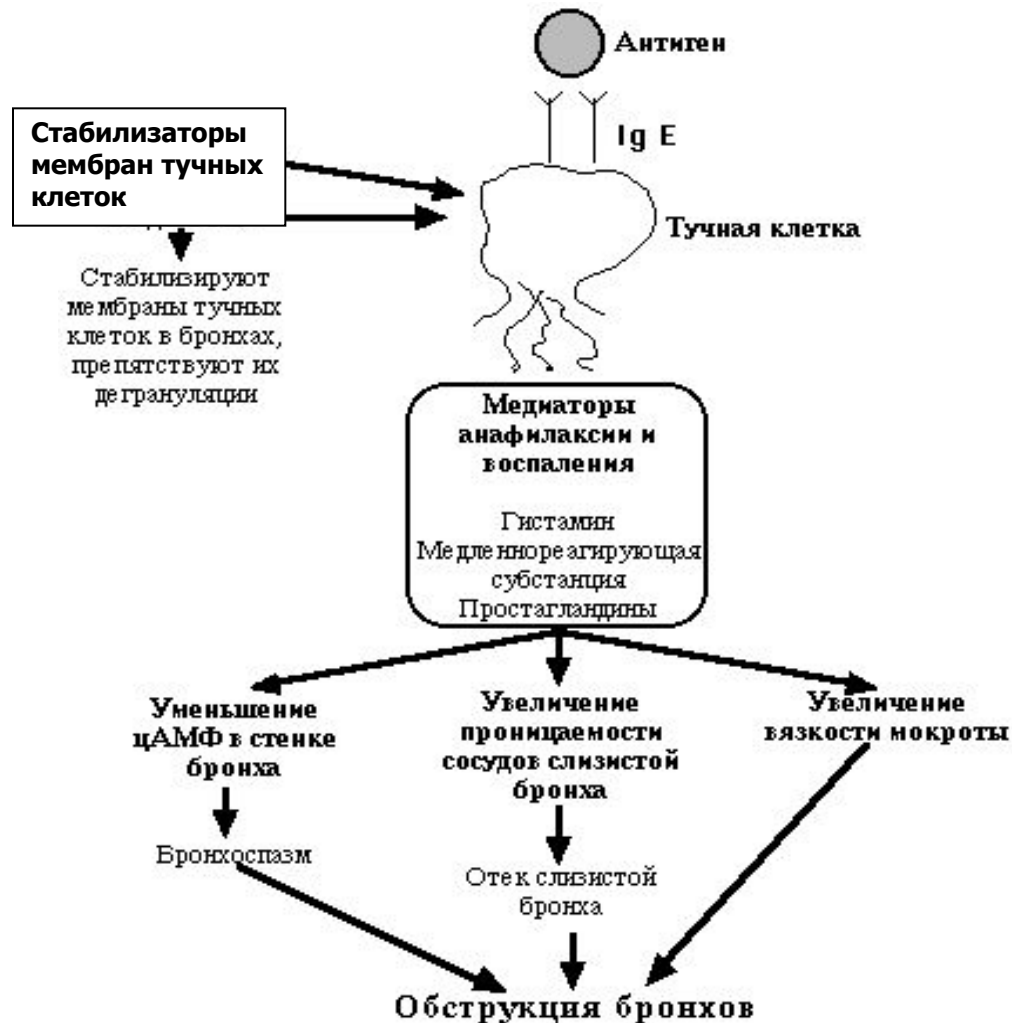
Антиген

Ig E

Стабилизаторы мембран тучных клеток

Тучная клетка

Стабилизируют мембраны тучных клеток в бронхах, препятствуют их дегрануляции

Медиаторы анафилаксии и воспаления

Гистамин
Медленнореагирующая субстанция
Простагландины

Уменьшение цАМФ в стенке бронха

Увеличение проницаемости сосудов слизистой бронха

Увеличение вязкости мокроты

Бронхоспазм

Отек слизистой бронха

Обструкция бронхов